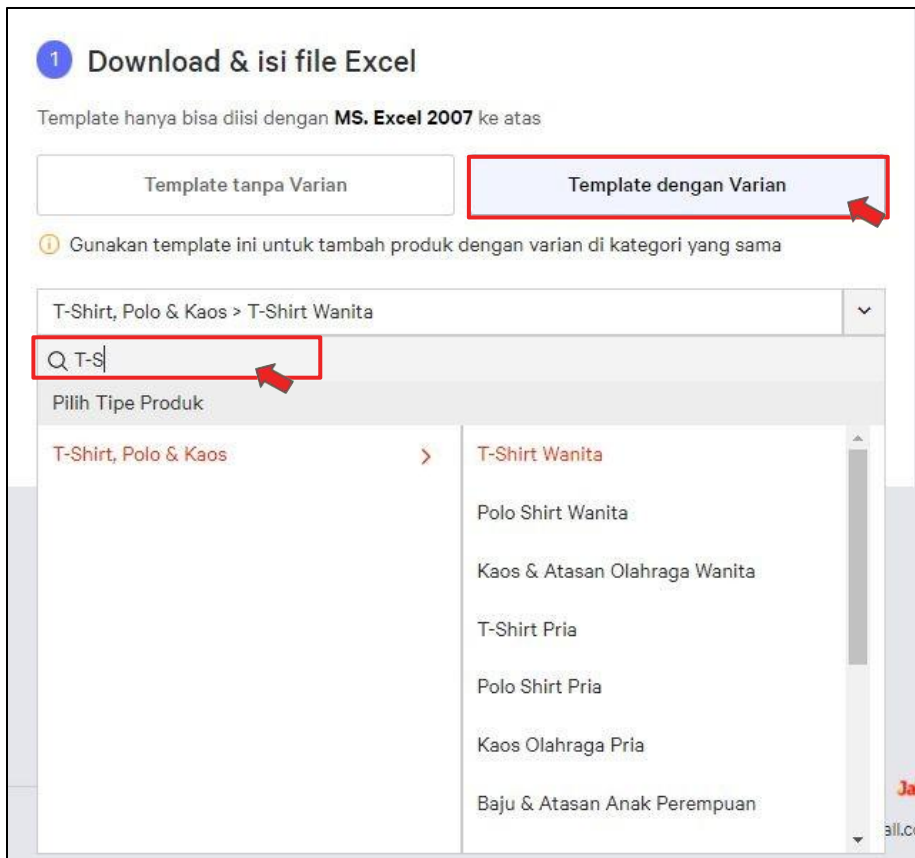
1 Download & isi file Excel

Template hanya bisa diisi dengan **MS. Excel 2007** ke atas

Template tanpa Varian

Template dengan Varian

ⓘ Gunakan template ini untuk tambah produk dengan varian di kategori yang sama

T-Shirt, Polo & Kaos > T-Shirt Wanita

T-S

Pilih Tipe Produk

T-Shirt, Polo & Kaos >

T-Shirt Wanita

Polo Shirt Wanita

Kaos & Atasan Olahraga Wanita

T-Shirt Pria

Polo Shirt Pria

Kaos Olahraga Pria

Baju & Atasan Anak Perempuan

Ja

ail.c